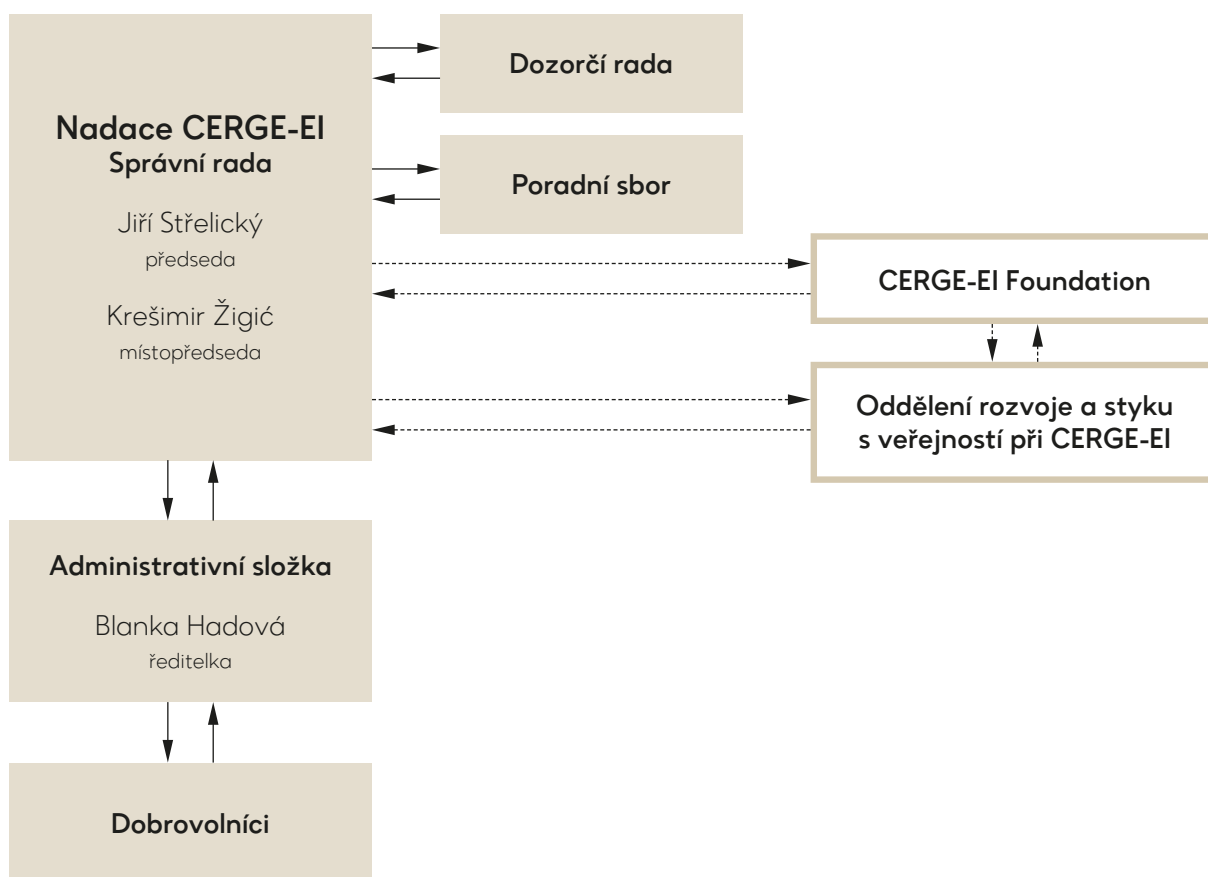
Nadace CERGE-EI
Správní rada

Jiří Střelický
předseda

Krešimir Žigić
místopředseda

Dozorčí rada

Poradní sbor

CERGE-EI Foundation

Oddělení rozvoje a styku s veřejností při CERGE-EI

Administrativní složka

Blanka Hadová
ředitelka

Dobrovolníci